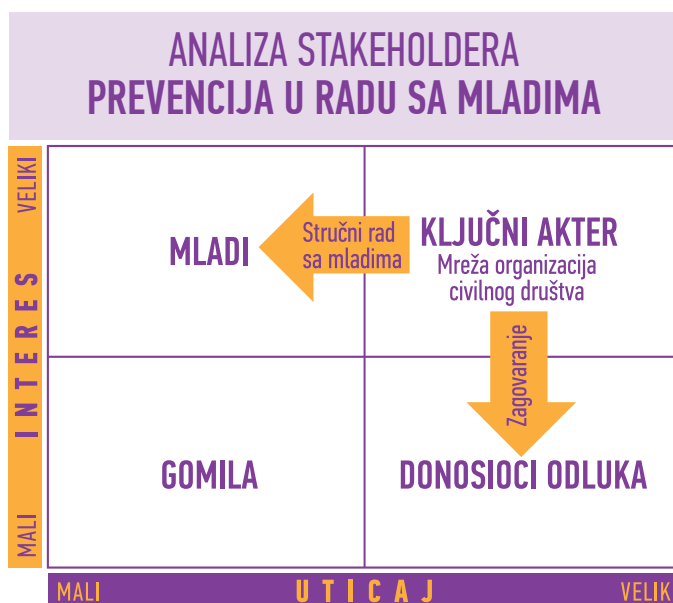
ANALIZA STAKEHOLDERA
PREVENCIJA U RADU SA MLADIMA

VELIKI
INTERES
MALI

MLADI

Stručni rad sa mladima

KLJUČNI AKTER
Mreža organizacija civilnog društva

Zagovaranje

GOMILA

DONOSIOCI ODLUKA

MALI
UTICAJ
VELIK